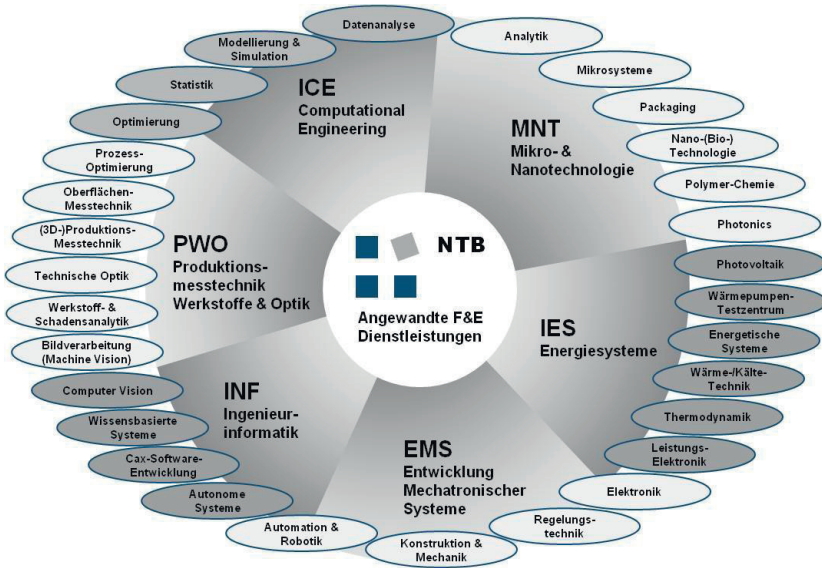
NTB
Angewandte F&E Dienstleistungen

ICE
Computational Engineering

MNT
Mikro- & Nanotechnologie

IES
Energiesysteme

EMS
Entwicklung Mechatronischer Systeme

INF
Ingenieurinformatik

PWO
Produktionsmesstechnik Werkstoffe & Optik

Datenanalyse
Analytik
Mikrosysteme
Packaging
Nano-(Bio-) Technologie
Polymer-Chemie
Photonics
Photovoltaik
Wärmepumpen-Testzentrum
Energetische Systeme
Wärme-/Kälte-Technik
Thermodynamik
Leistungs-Elektronik
Elektronik
Regelungstechnik
Konstruktion & Mechanik
Automation & Robotik
Autonome Systeme
Cax-Software-Entwicklung
Wissensbasierte Systeme
Computer Vision
Bildverarbeitung (Machine Vision)
Werkstoff- & Schadensanalytik
Technische Optik
(3D-)Produktions-Messtechnik
Oberflächen-Messtechnik
Prozess-Optimierung
Optimierung
Statistik
Modellierung & Simulation